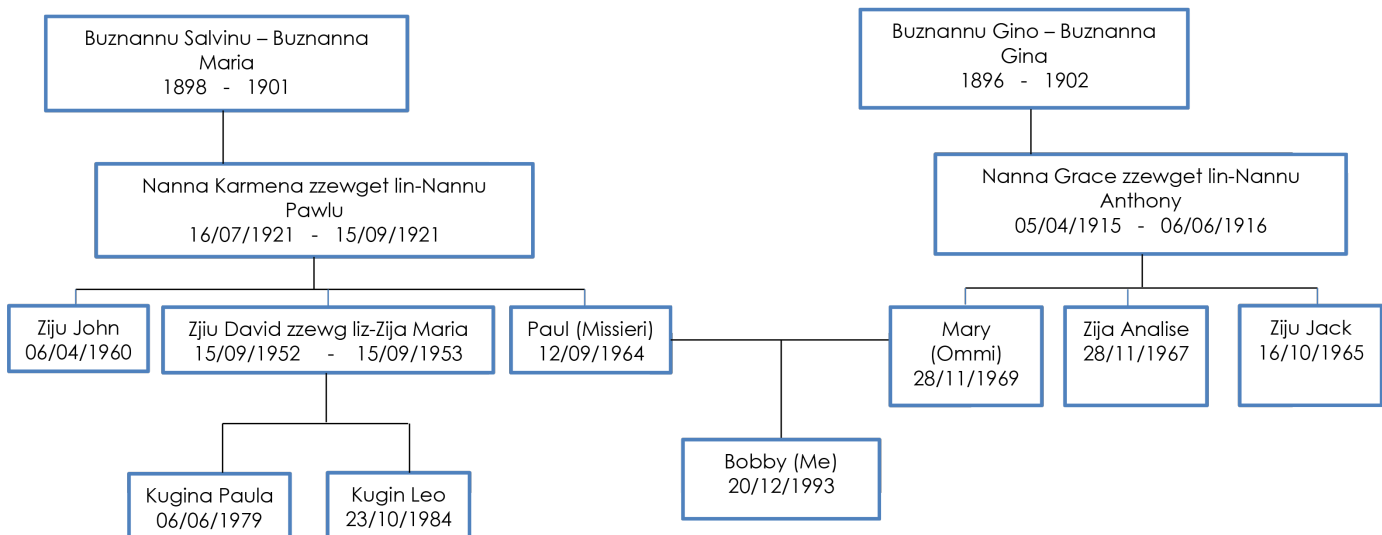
Buznannu Salvinu – Buznanna Maria
1898 - 1901

Buznannu Gino – Buznanna Gina
1896 - 1902

Nanna Karmena zzewget lin-Nannu Pawlu
16/07/1921 - 15/09/1921

Nanna Grace zzewget lin-Nannu Anthony
05/04/1915 - 06/06/1916

Ziju John
06/04/1960

Zjiu David zzewg liz-Zija Maria
15/09/1952 - 15/09/1953

Paul (Missieri)
12/09/1964

Mary
(Ommi)
28/11/1969

Zija Analise
28/11/1967

Ziju Jack
16/10/1965

Bobby (Me)
20/12/1993

Kugina Paula
06/06/1979

Kugin Leo
23/10/1984